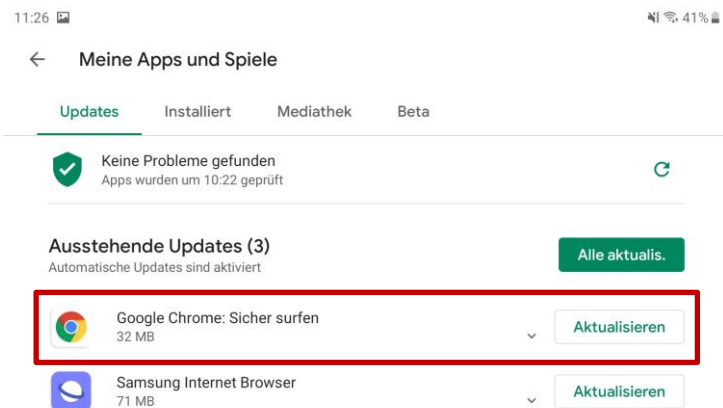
11:26

41%

Meine Apps und Spiele

Updates Installiert Mediathek Beta

Keine Probleme gefunden
Apps wurden um 10:22 geprüft

Ausstehende Updates (3)
Automatische Updates sind aktiviert

Alle aktualis.

Google Chrome: Sicher surfen
32 MB

Aktualisieren

Samsung Internet Browser
71 MB

Aktualisieren